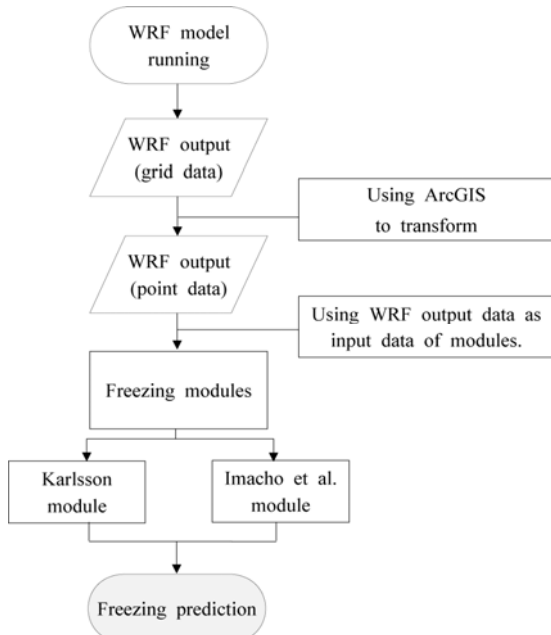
WRF model running

WRF output (grid data)

Using ArcGIS to transform

WRF output (point data)

Using WRF output data as input data of modules.

Freezing modules

Karlsson module

Imacho et al. module

Freezing prediction